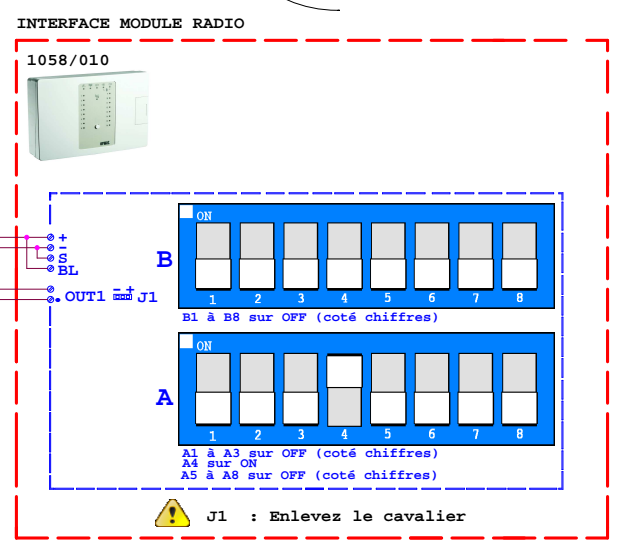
INTERFACE MODULE RADIO

1058/010

+
-
S
BL
OUT1
- +
J1

B
ON
1 2 3 4 5 6 7 8
B1 à B8 sur OFF (coté chiffres)

A
ON
1 2 3 4 5 6 7 8
A1 à A3 sur OFF (coté chiffres)
A4 sur ON
A5 à A8 sur OFF (coté chiffres)

J1 : Enlevez le cavalier